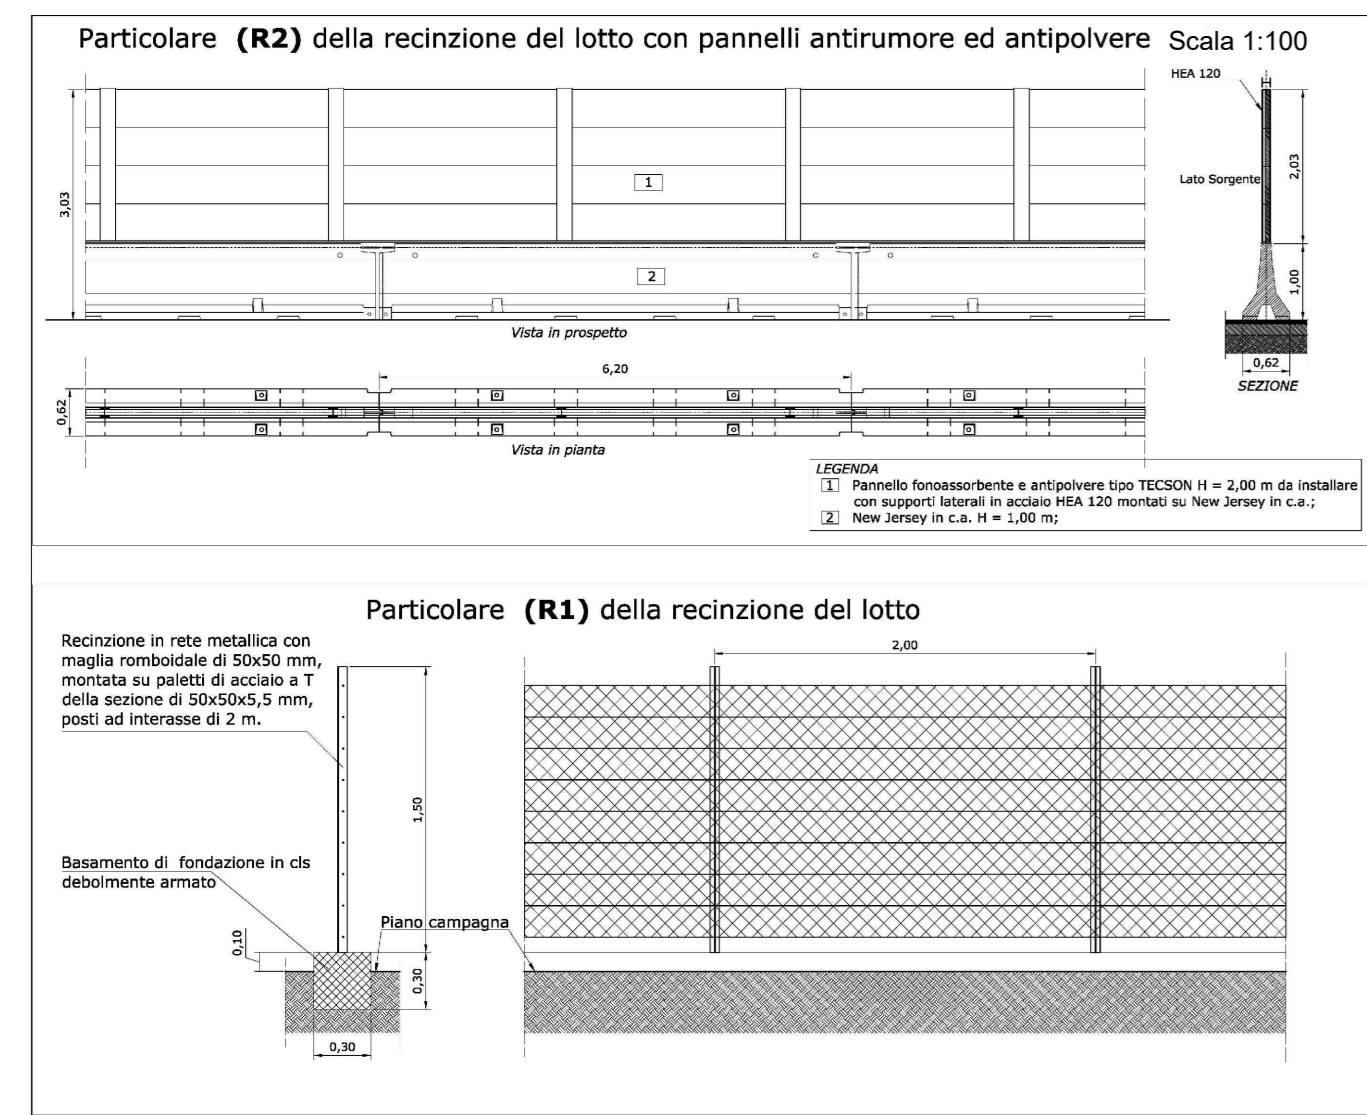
Particolare **(R2)** della recinzione del lotto con pannelli antirumore ed antipolvere Scala 1:100

HEA 120

3,03

1

2

Vista in prospetto

Lato Sorgente

2,03

1,00

0,62

SEZIONE

6,20

0,62

Vista in pianta

LEGENDA
1 Pannello fonoassorbente e antipolvere tipo TECSON H = 2,00 m da installare con supporti laterali in acciaio HEA 120 montati su New Jersey in c.a.;
2 New Jersey in c.a. H = 1,00 m;

Particolare **(R1)** della recinzione del lotto

Recinzione in rete metallica con maglia romboidale di 50x50 mm, montata su paletti di acciaio a T della sezione di 50x50x5,5 mm, posti ad interasse di 2 m.

1,50

Basamento di fondazione in cls debolmente armato

0,10

Piano campagna

0,30

0,30

2,00